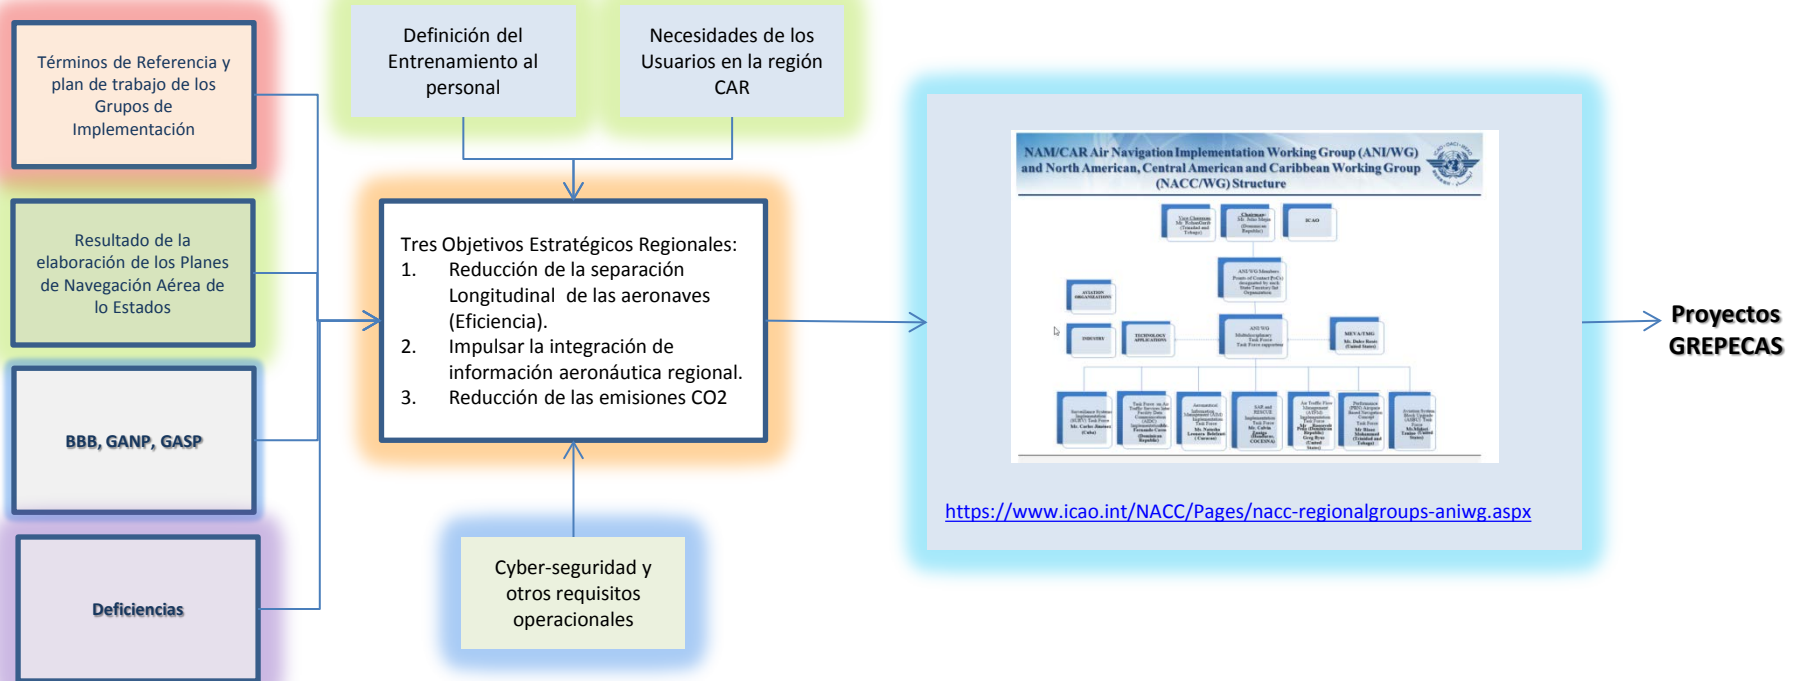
Términos de Referencia y plan de trabajo de los Grupos de Implementación

Resultado de la elaboración de los Planes de Navegación Aérea de lo Estados

BBB, GANP, GASP

Deficiencias

Definición del Entrenamiento al personal

Necesidades de los Usuarios en la región CAR

Tres Objetivos Estratégicos Regionales:
1. Reducción de la separación Longitudinal de las aeronaves (Eficiencia).
2. Impulsar la integración de información aeronáutica regional.
3. Reducción de las emisiones CO2

Cyber-seguridad y otros requisitos operacionales

NAM/CAR Air Navigation Implementation Working Group (ANI/WG) and North American, Central American and Caribbean Working Group (NACC/WG) Structure

ICAO

AVIATION ORGANIZATIONS

INDUSTRY

TECHNOLOGY APPLICATIONS

ANI WG

MEVA/TMG

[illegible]

https://www.icao.int/NACC/Pages/nacc-regionalgroups-aniwg.aspx

Proyectos GREPECAS